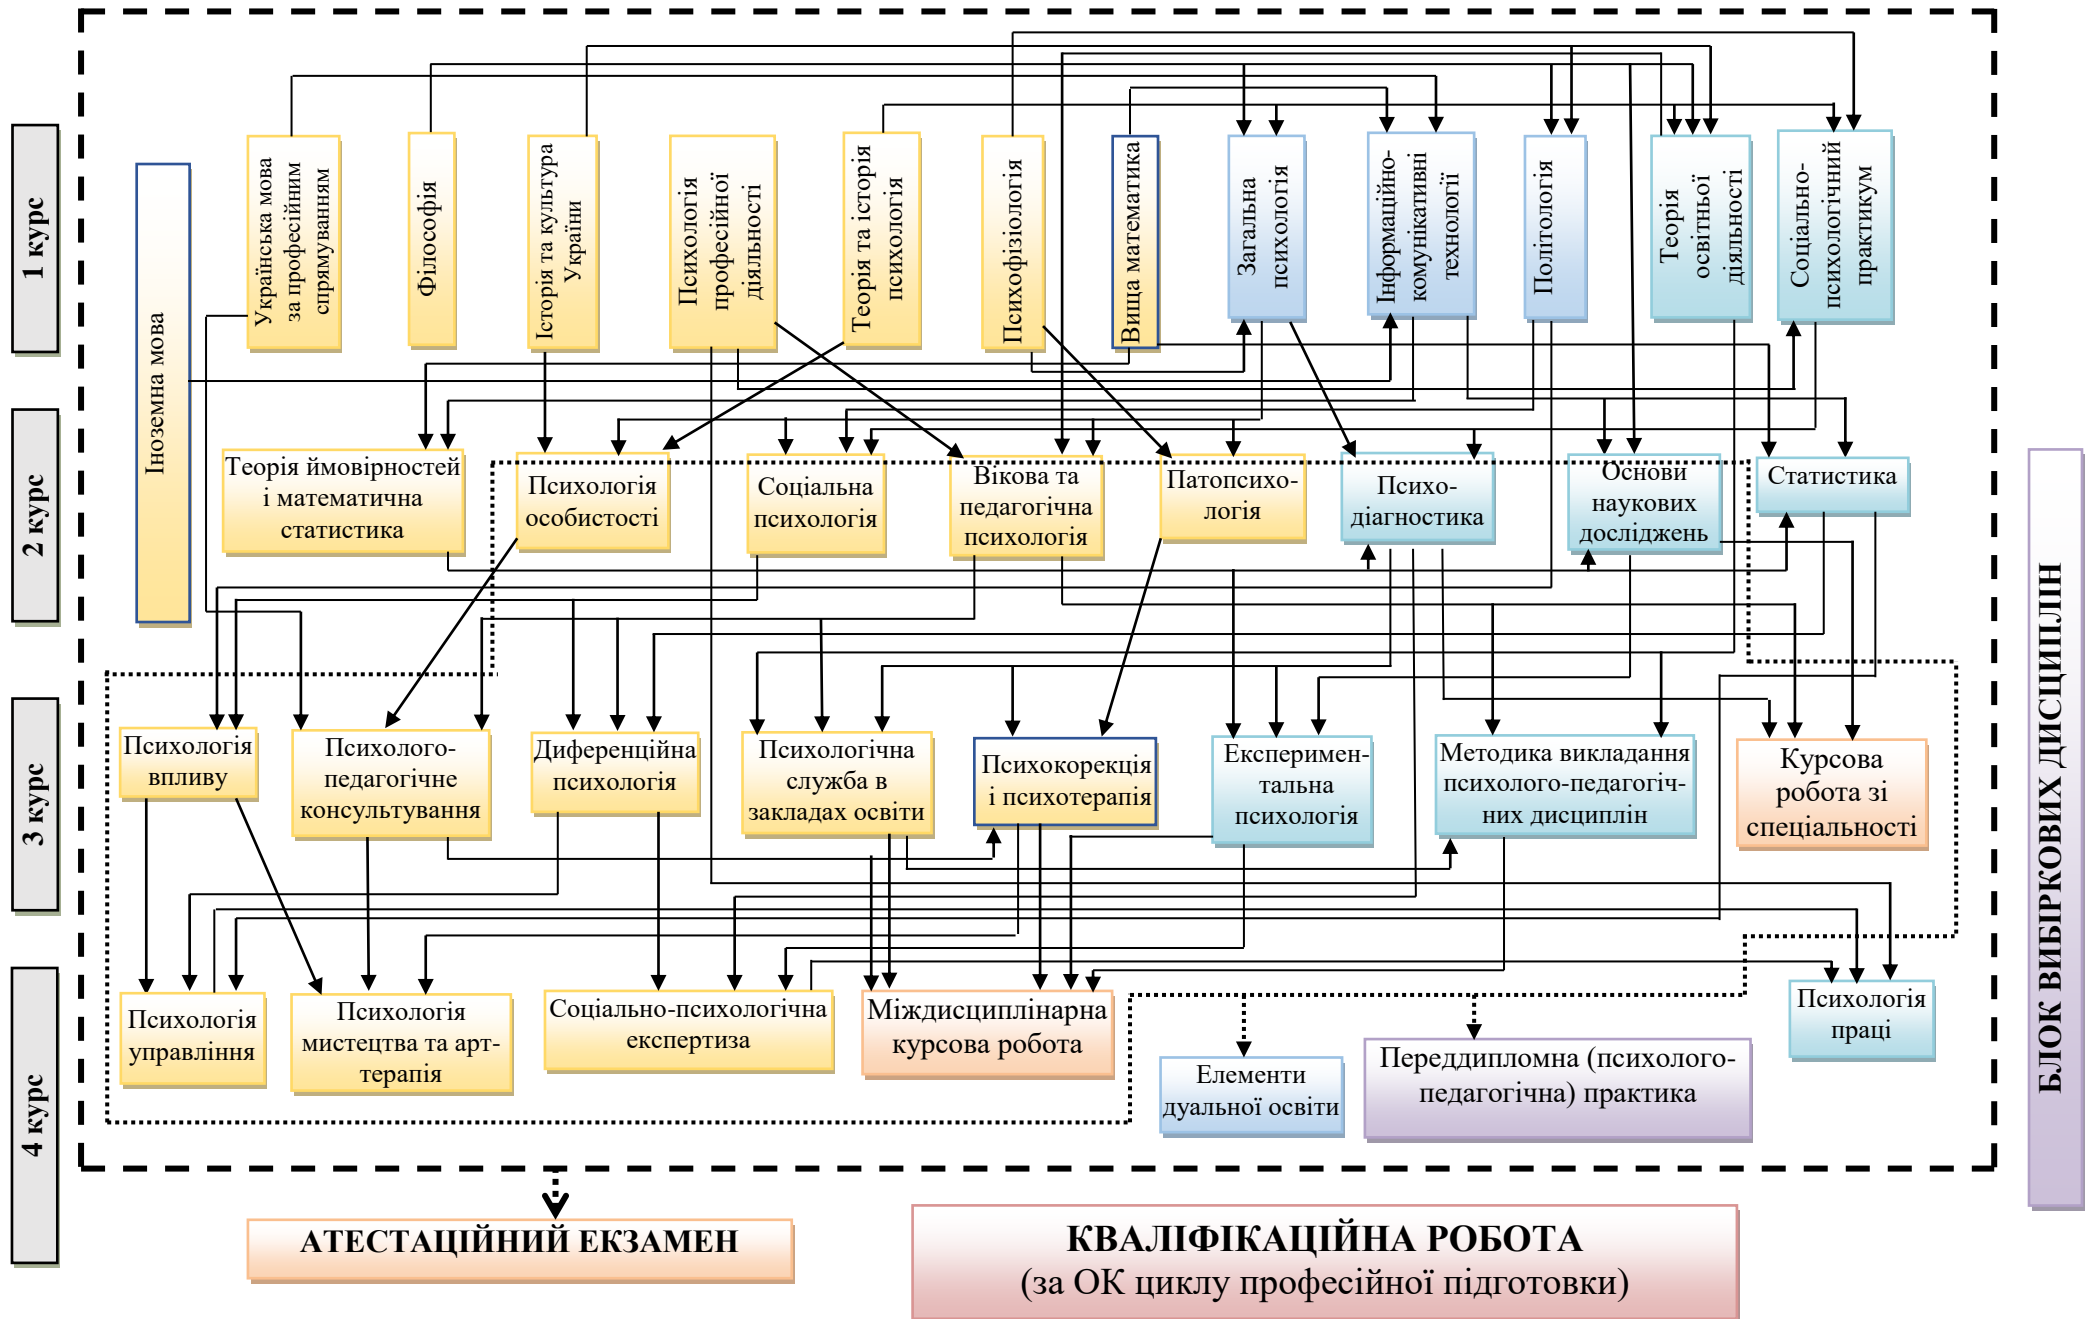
1 курс

2 курс

3 курс

4 курс

Іноземна мова

Українська мова за професійним спрямуванням

Філософія

Історія та культура України

Психологія професійної діяльності

Теорія та історія психологія

Психофізіологія

Вища математика

Загальна психологія

Інформаційно-комунікативні технології

Політологія

Теорія освітньої діяльності

Соціально-психологічний практикум

Теорія ймовірностей і математична статистика

Психологія особистості

Соціальна психологія

Вікова та педагогічна психологія

Патопсихологія

Психодіагностика

Основи наукових досліджень

Статистика

Психологія впливу

Психолого-педагогічне консультування

Диференційна психологія

Психологічна служба в закладах освіти

Психокорекція і психотерапія

Експериментальна психологія

Методика викладання психолого-педагогічних дисциплін

Курсова робота зі спеціальності

Психологія управління

Психологія мистецтва та арт-терапія

Соціально-психологічна експертиза

Міждисциплінарна курсова робота

Елементи дуальної освіти

Переддипломна (психолого-педагогічна) практика

Психологія праці

БЛОК ВИБІРКОВИХ ДИСЦИПЛІН

АТЕСТАЦІЙНИЙ ЕКЗАМЕН

КВАЛІФІКАЦІЙНА РОБОТА
(за ОК циклу професійної підготовки)